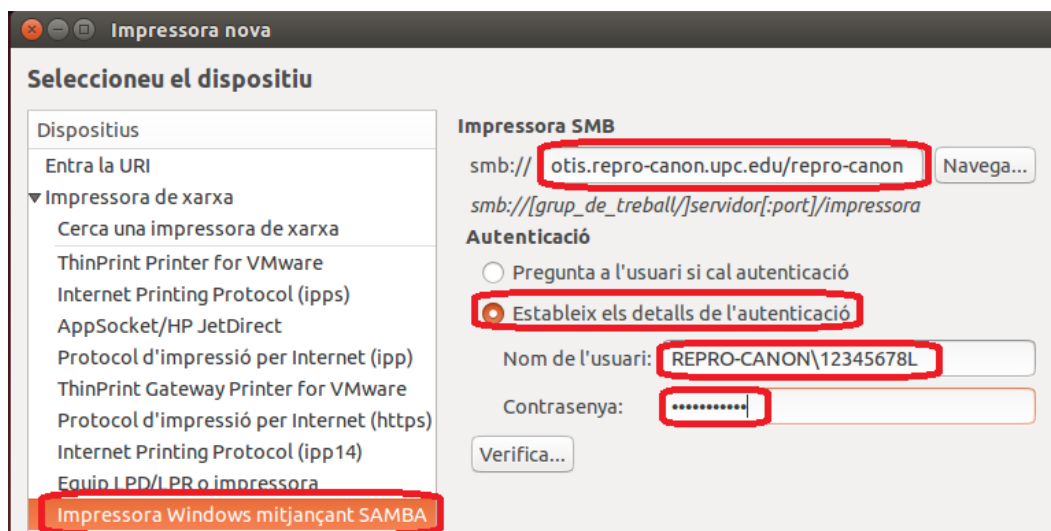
Impressora nova

Seleccioneu el dispositiu

Dispositius
Entra la URI
▾Impressora de xarxa
Cerca una impressora de xarxa
ThinPrint Printer for VMware
Internet Printing Protocol (ipps)
AppSocket/HP JetDirect
Protocol d'impressió per Internet (ipp)
ThinPrint Gateway Printer for VMware
Protocol d'impressió per Internet (https)
Internet Printing Protocol (ipp14)
Equip LPD/LPR o impressora
Impressora Windows mitjançant SAMBA

Impressora SMB
smb:// otis.repro-canon.upc.edu/repro-canon Navega...
smb://[grup_de_treball/]servidor[:port]/impressora
Autenticació
Pregunta a l'usuari si cal autenticació
Estableix els detalls de l'autenticació
Nom de l'usuari: REPRO-CANON\12345678L
Contrasenya: ••••••••••••
Verifica...